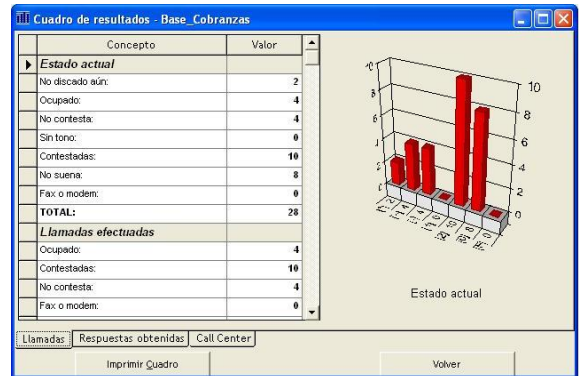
Cuadro de resultados - Base_Cobranzas

| Concepto | Valor |
|---|---|
| Estado actual | |
| No discado aún: | 2 |
| Ocupado: | 4 |
| No contesta: | 4 |
| Sin tono: | 0 |
| Contestadas: | 10 |
| No suena: | 8 |
| Fax o modem: | 0 |
| TOTAL: | 28 |
| Llamadas efectuadas | |
| Ocupado: | 4 |
| Contestadas: | 10 |
| No contesta: | 4 |
| Fax o modem: | 0 |

10
8
6
4
2
0
10
8
6
4
2
0

Estado actual

Llamadas | Respuestas obtenidas | Call Center

Imprimir Cuadro

Volver